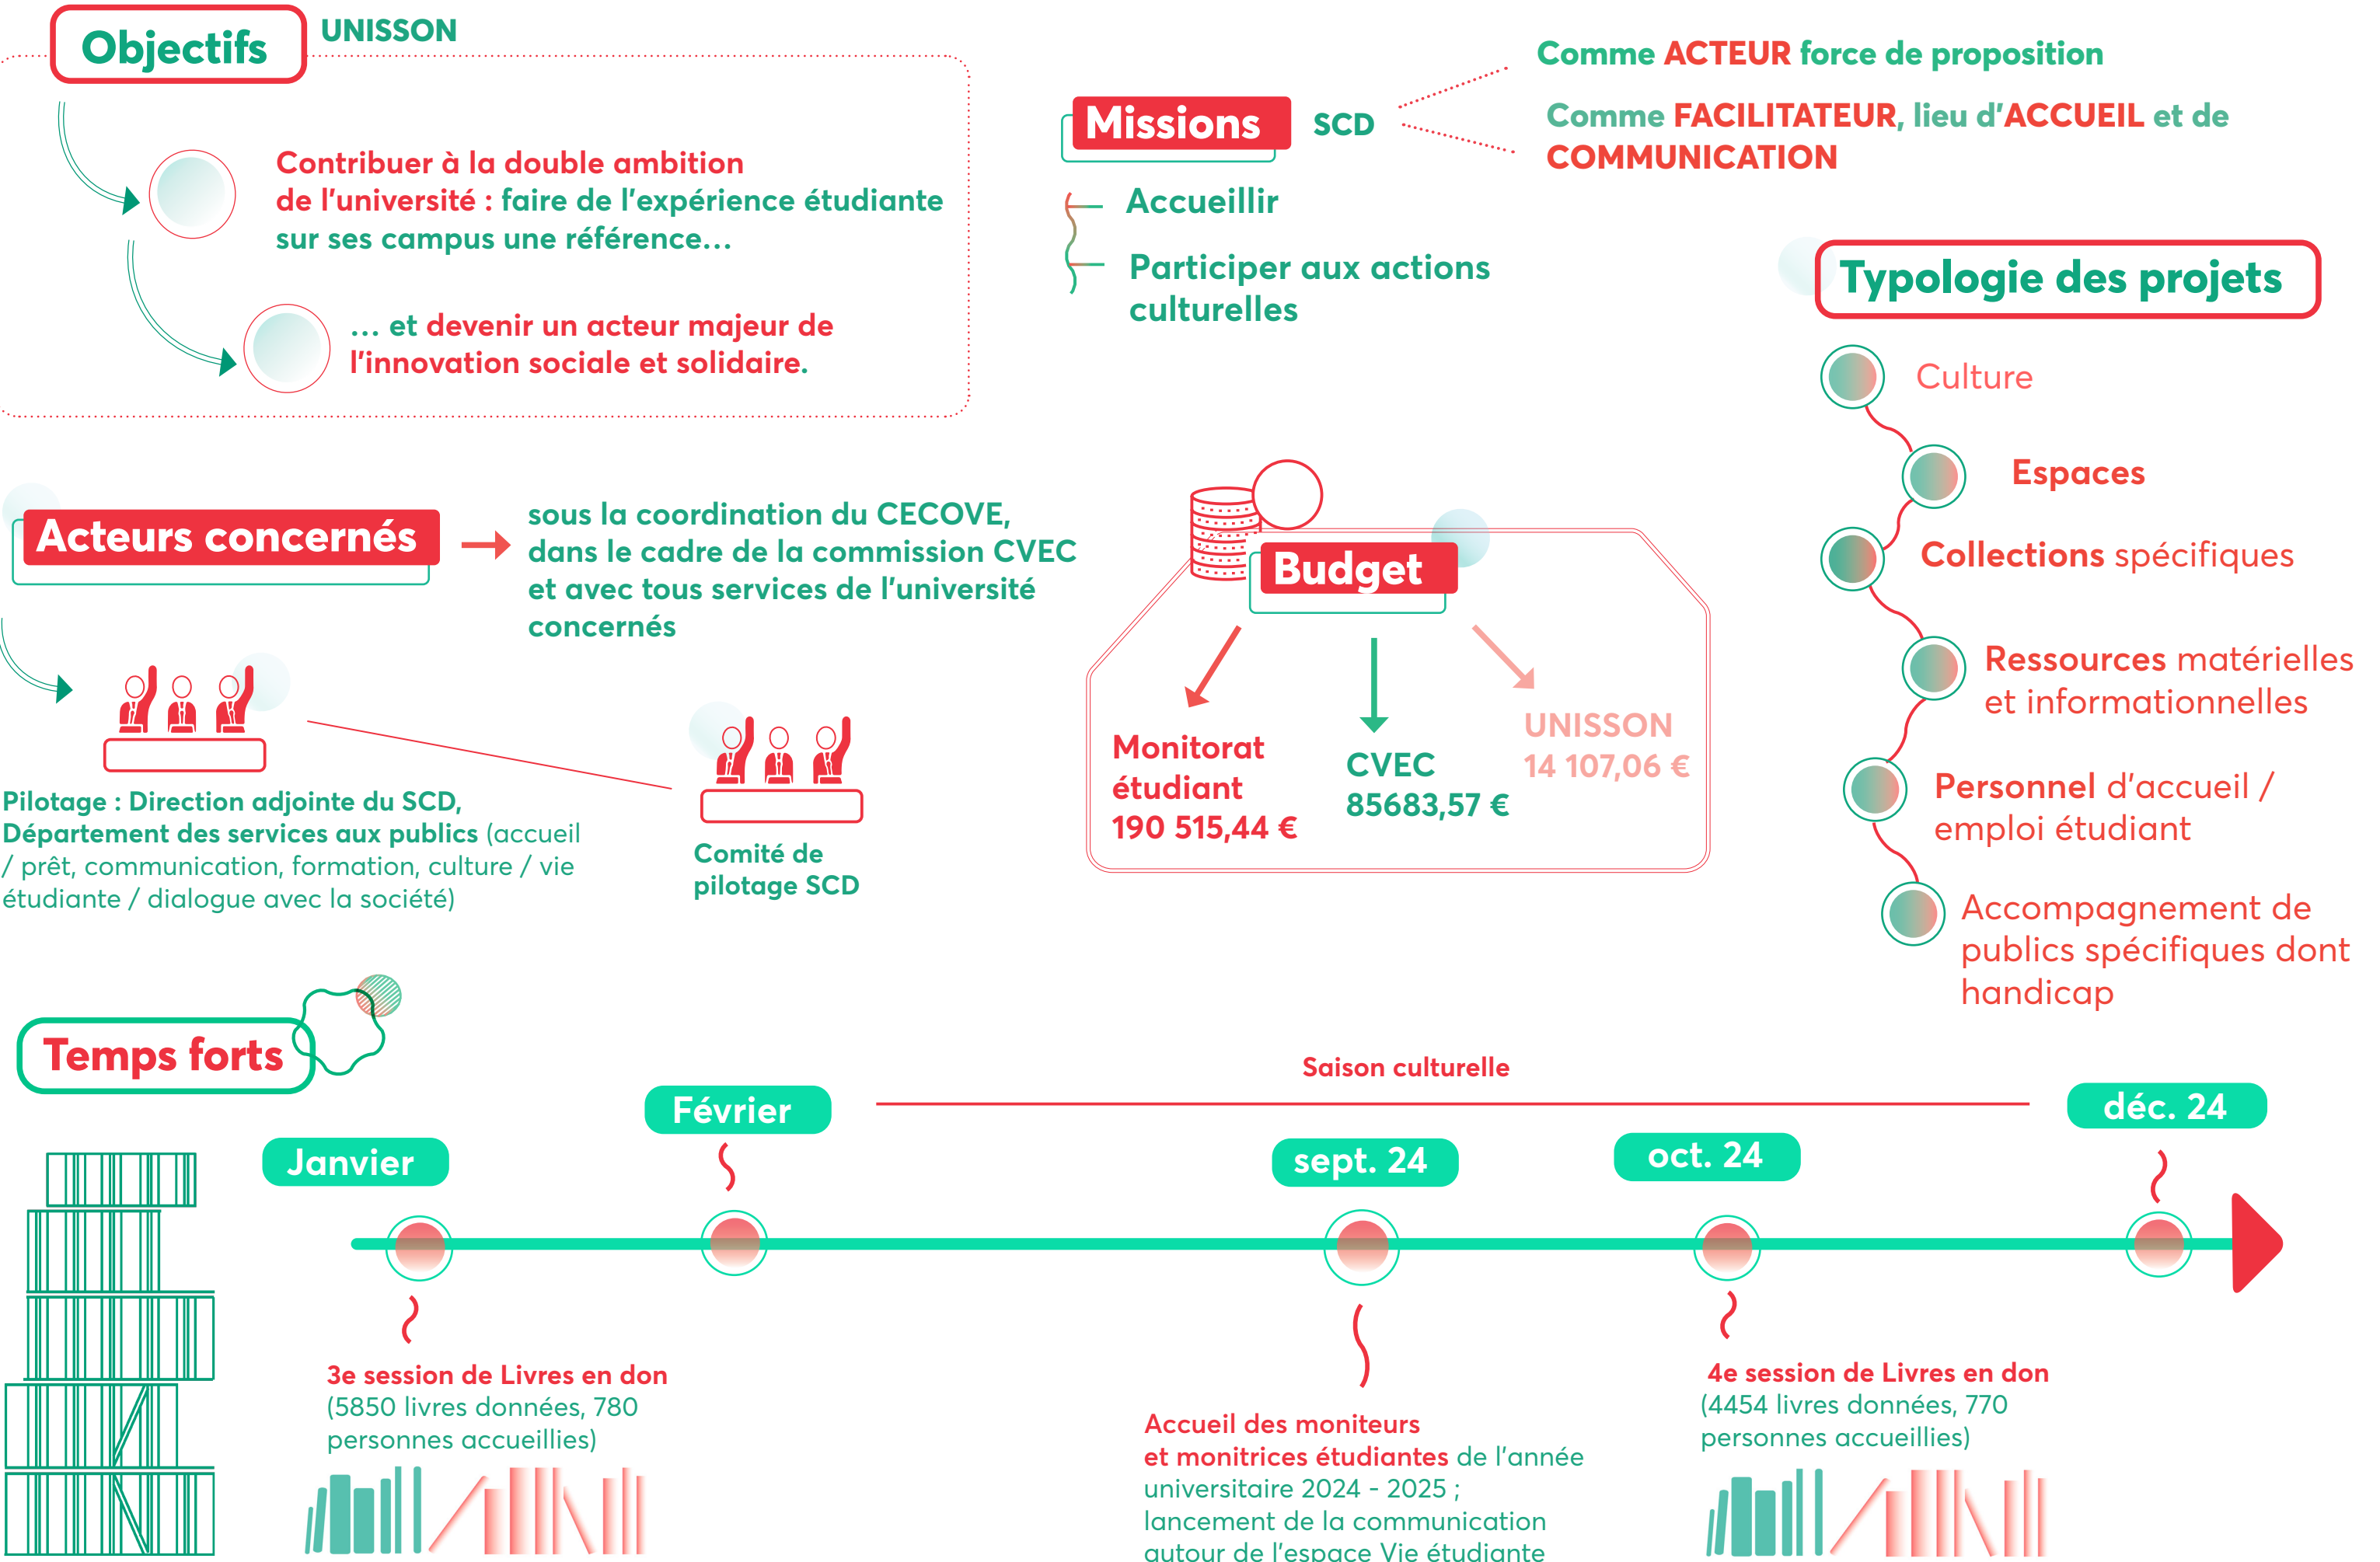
Objectifs UNISSON

Contribuer à la double ambition de l'université : faire de l'expérience étudiante sur ses campus une référence…

… et devenir un acteur majeur de l'innovation sociale et solidaire.

Missions SCD

Comme ACTEUR force de proposition

Comme FACILITATEUR, lieu d'ACCUEIL et de COMMUNICATION

Accueillir

Participer aux actions culturelles

Typologie des projets

Culture

Espaces

Collections spécifiques

Ressources matérielles et informationnelles

Personnel d'accueil / emploi étudiant

Accompagnement de publics spécifiques dont handicap

Acteurs concernés

sous la coordination du CECOVE, dans le cadre de la commission CVEC et avec tous services de l'université concernés

Pilotage : Direction adjointe du SCD, Département des services aux publics (accueil / prêt, communication, formation, culture / vie étudiante / dialogue avec la société)

Comité de pilotage SCD

Budget

Monitorat étudiant 190 515,44 €

CVEC 85683,57 €

UNISSON 14 107,06 €

Temps forts

Saison culturelle

Janvier

Février

sept. 24

oct. 24

déc. 24

3e session de Livres en don (5850 livres données, 780 personnes accueillies)

Accueil des moniteurs et monitrices étudiantes de l'année universitaire 2024 - 2025 ; lancement de la communication autour de l'espace Vie étudiante

4e session de Livres en don (4454 livres données, 770 personnes accueillies)